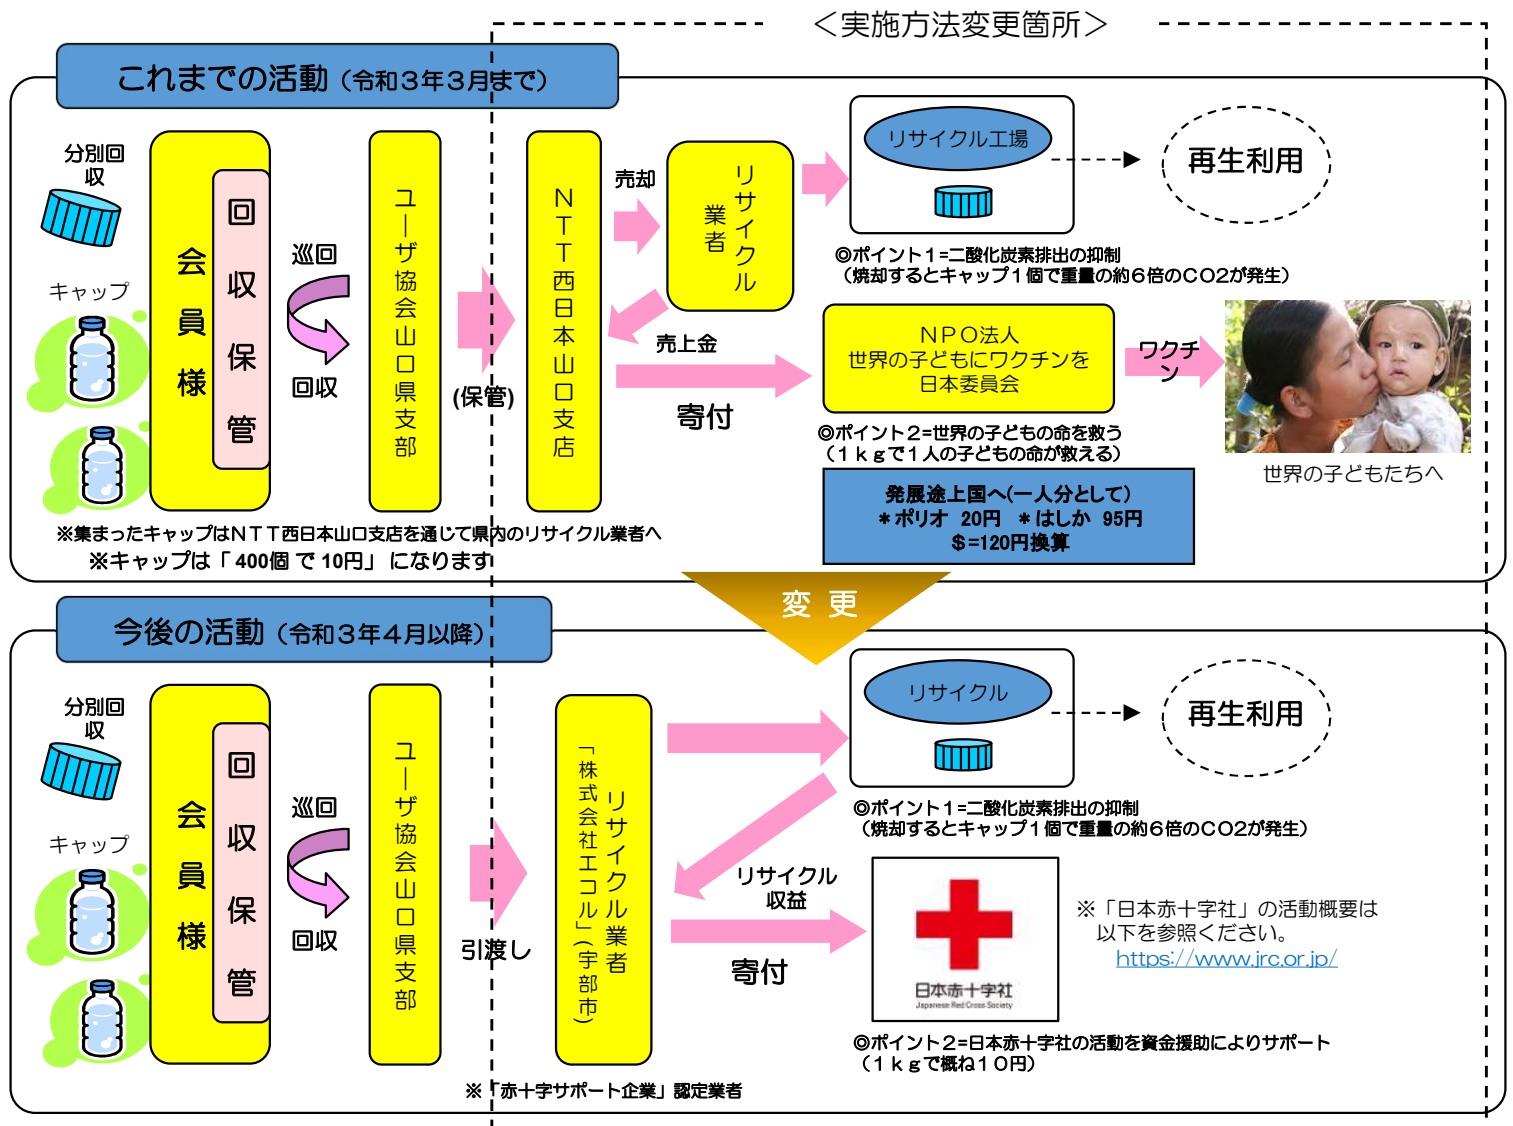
＜実施方法変更箇所＞

これまでの活動（令和３年３月まで）

分別回収

キャップ

会員様

回収保管

巡回

回収

ユーザ協会山口県支部

(保管)

ＮＴＴ西日本山口支店

売却

リサイクル業者

売上金

寄付

リサイクル工場

再生利用

◎ポイント１=二酸化炭素排出の抑制
（焼却するとキャップ１個で重量の約６倍のＣＯ２が発生）

ＮＰＯ法人
世界の子どもにワクチンを
日本委員会

ワクチン

◎ポイント２=世界の子どもの命を救う
（１ｋｇで１人の子どもの命が救える）

世界の子どもたちへ

発展途上国へ(一人分として)
＊ポリオ　20円　＊はしか　95円
＄=120円換算

※集まったキャップはＮＴＴ西日本山口支店を通じて県内のリサイクル業者へ
※キャップは「400個 で 10円」 になります

変 更

今後の活動（令和３年４月以降）

分別回収

キャップ

会員様

回収保管

巡回

回収

ユーザ協会山口県支部

引渡し

リサイクル業者「株式会社エコル」（宇部市）

リサイクル

再生利用

◎ポイント１=二酸化炭素排出の抑制
（焼却するとキャップ１個で重量の約６倍のＣＯ２が発生）

リサイクル収益

寄付

日本赤十字社
Japanese Red Cross Society

※「日本赤十字社」の活動概要は
以下を参照ください。
https://www.jrc.or.jp/

◎ポイント２=日本赤十字社の活動を資金援助によりサポート
（１ｋｇで概ね１０円）

※「赤十字サポート企業」認定業者